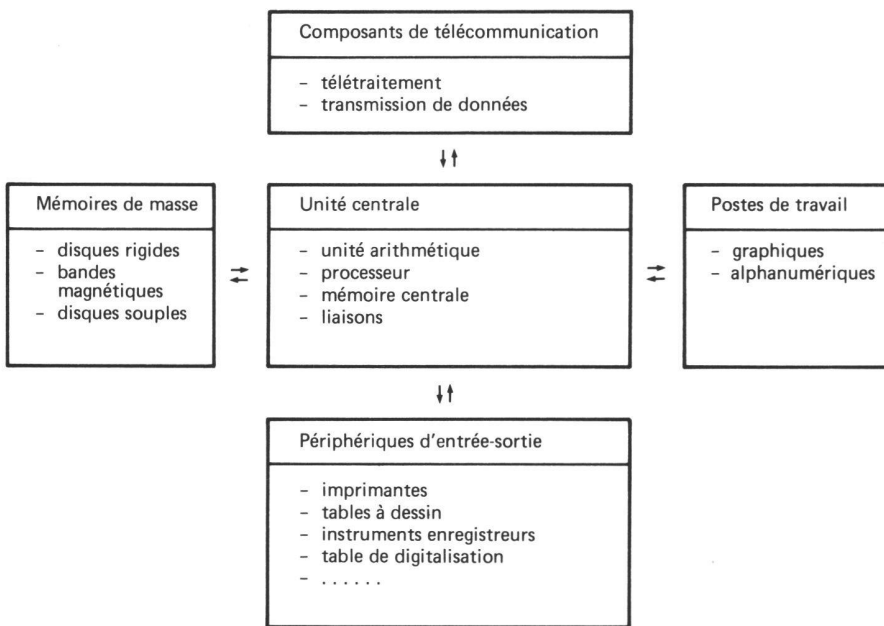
Composants de télécommunication

- télétraitement
- transmission de données

Mémoires de masse

- disques rigides
- bandes magnétiques
- disques souples

Unité centrale

- unité arithmétique
- processeur
- mémoire centrale
- liaisons

Postes de travail

- graphiques
- alphanumériques

Périphériques d'entrée-sortie

- imprimantes
- tables à dessin
- instruments enregistreurs
- table de digitalisation
- . . . . . .